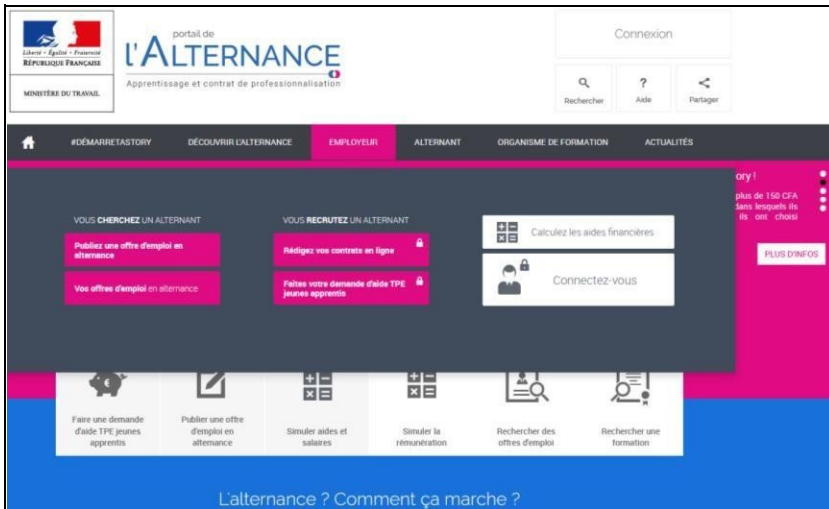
Liberté • Égalité • Fraternité
RÉPUBLIQUE FRANÇAISE

MINISTÈRE DU TRAVAIL

portail de
L'ALTERNANCE
Apprentissage et contrat de professionnalisation

Connexion

Rechercher
Aide
Partager

#DÉMARRETASTORY
DÉCOUVRIR L'ALTERNANCE
EMPLOYEUR
ALTERNANT
ORGANISME DE FORMATION
ACTUALITÉS

VOUS CHERCHEZ UN ALTERNANT

Publiez une offre d'emploi en alternance

Vos offres d'emploi en alternance

VOUS RECRUTEZ UN ALTERNANT

Rédigez vos contrats en ligne

Faites votre demande d'aide TPE jeunes apprentis

Calculez les aides financières

Connectez-vous

ory !
plus de 150 CFA dans lesquels ils ils ont choisi

PLUS D'INFOS

Faire une demande d'aide TPE jeunes apprentis

Publier une offre d'emploi en alternance

Simuler aides et salaires

Simuler la rémunération

Rechercher des offres d'emploi

Rechercher une formation

L'alternance ? Comment ça marche ?